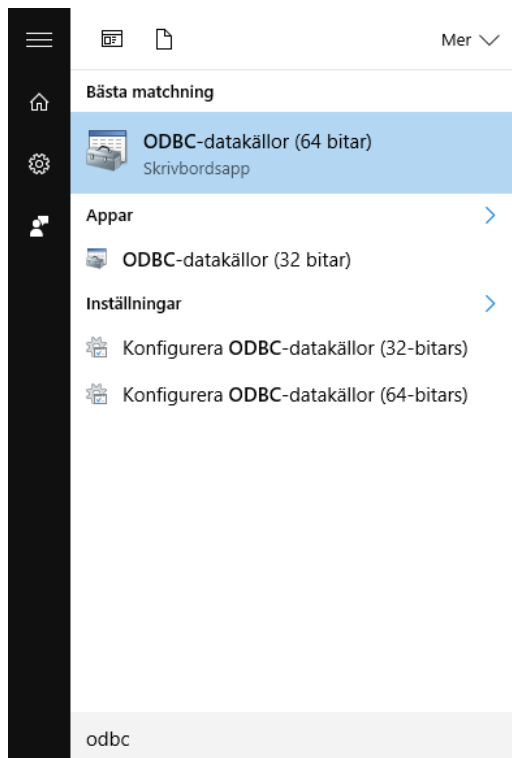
Mer

Bästa matchning

ODBC-datakällor (64 bitar)
Skrivbordsapp

Appar

ODBC-datakällor (32 bitar)

Inställningar

Konfigurera ODBC-datakällor (32-bitars)

Konfigurera ODBC-datakällor (64-bitars)

odbc